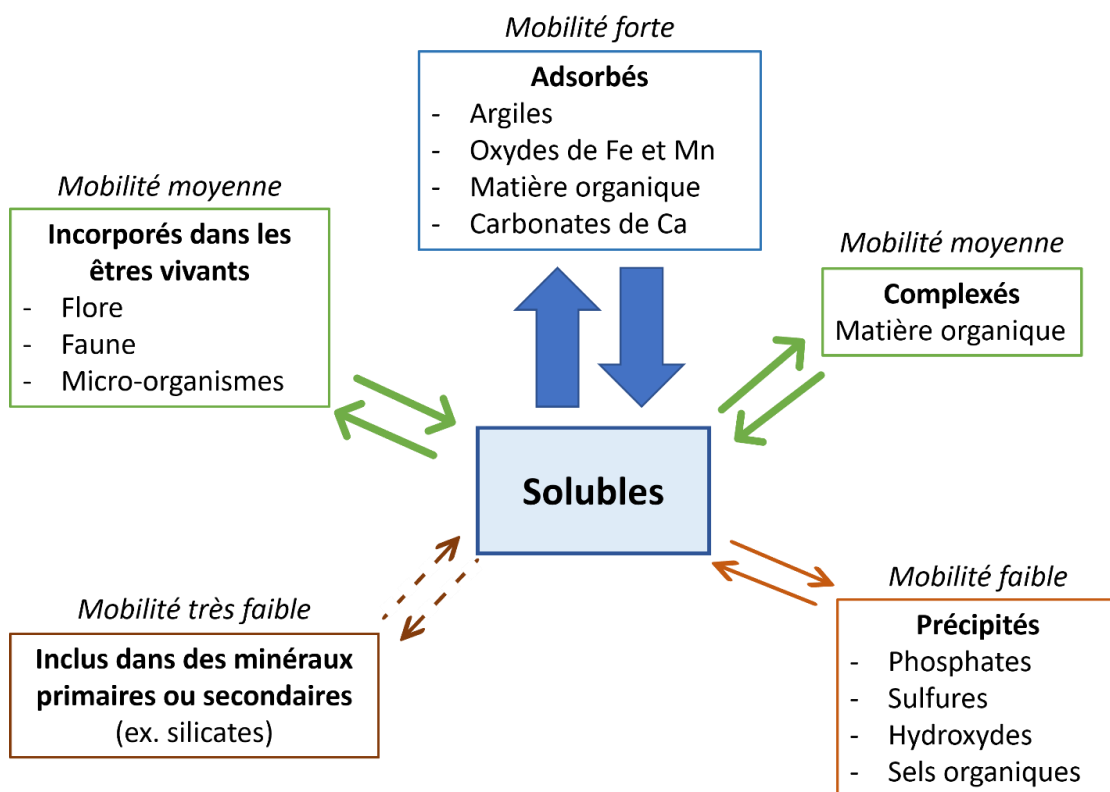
Mobilité forte

Adsorbés
- Argiles
- Oxydes de Fe et Mn
- Matière organique
- Carbonates de Ca

Mobilité moyenne

Incorporés dans les êtres vivants
- Flore
- Faune
- Micro-organismes

Mobilité moyenne

Complexés
Matière organique

Solubles

Mobilité très faible

Inclus dans des minéraux primaires ou secondaires
(ex. silicates)

Mobilité faible

Précipités
- Phosphates
- Sulfures
- Hydroxydes
- Sels organiques